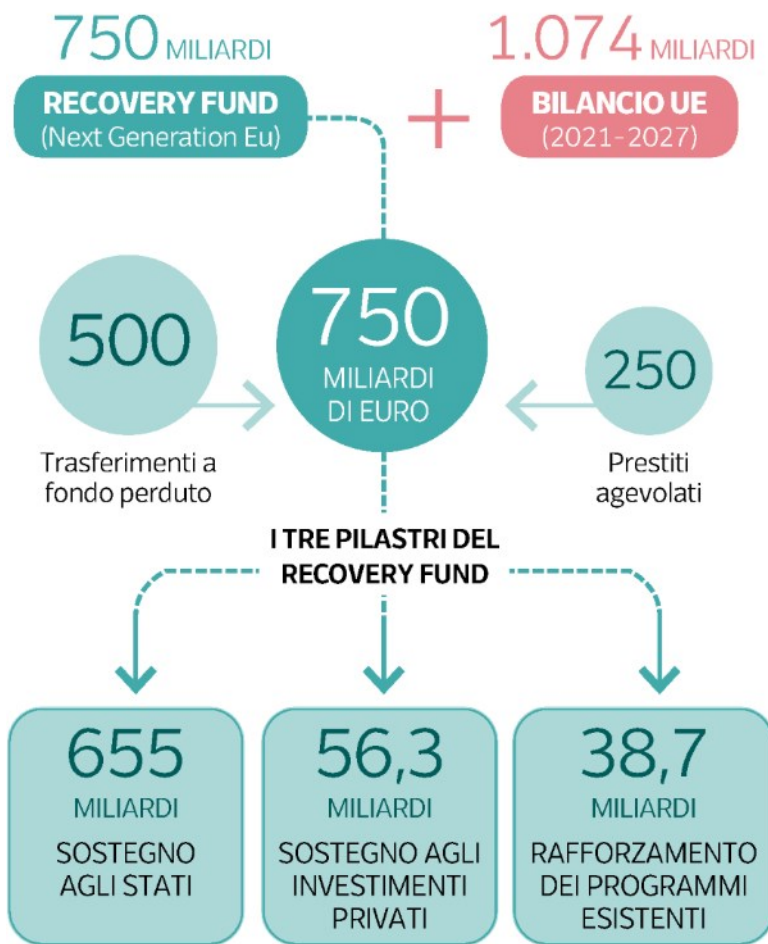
750 MILIARDI

RECOVERY FUND
(Next Generation Eu)

+

1.074 MILIARDI

BILANCIO UE
(2021-2027)

500

Trasferimenti a fondo perduto

750
MILIARDI
DI EURO

250

Prestiti agevolati

I TRE PILASTRI DEL RECOVERY FUND

655
MILIARDI
SOSTEGNO AGLI STATI

56,3
MILIARDI
SOSTEGNO AGLI INVESTIMENTI PRIVATI

38,7
MILIARDI
RAFFORZAMENTO DEI PROGRAMMI ESISTENTI